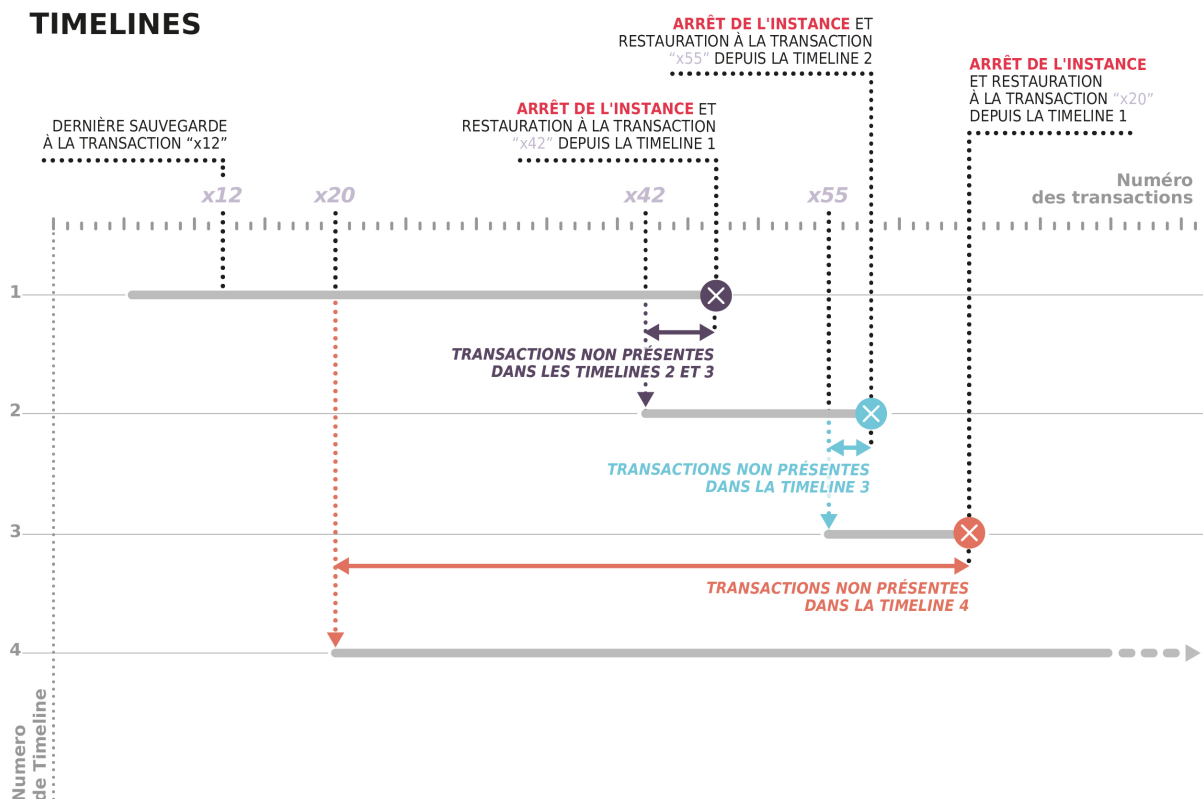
TIMELINES

ARRÊT DE L'INSTANCE ET RESTAURATION À LA TRANSACTION "x55" DEPUIS LA TIMELINE 2

ARRÊT DE L'INSTANCE ET RESTAURATION À LA TRANSACTION "x20" DEPUIS LA TIMELINE 1

ARRÊT DE L'INSTANCE ET RESTAURATION À LA TRANSACTION "x42" DEPUIS LA TIMELINE 1

DERNIÈRE SAUVEGARDE À LA TRANSACTION "x12"

x12 x20 x42 x55

Numéro des transactions

1

TRANSACTIONS NON PRÉSENTES DANS LES TIMELINES 2 ET 3

2

TRANSACTIONS NON PRÉSENTES DANS LA TIMELINE 3

3

TRANSACTIONS NON PRÉSENTES DANS LA TIMELINE 4

4

Numero de Timeline